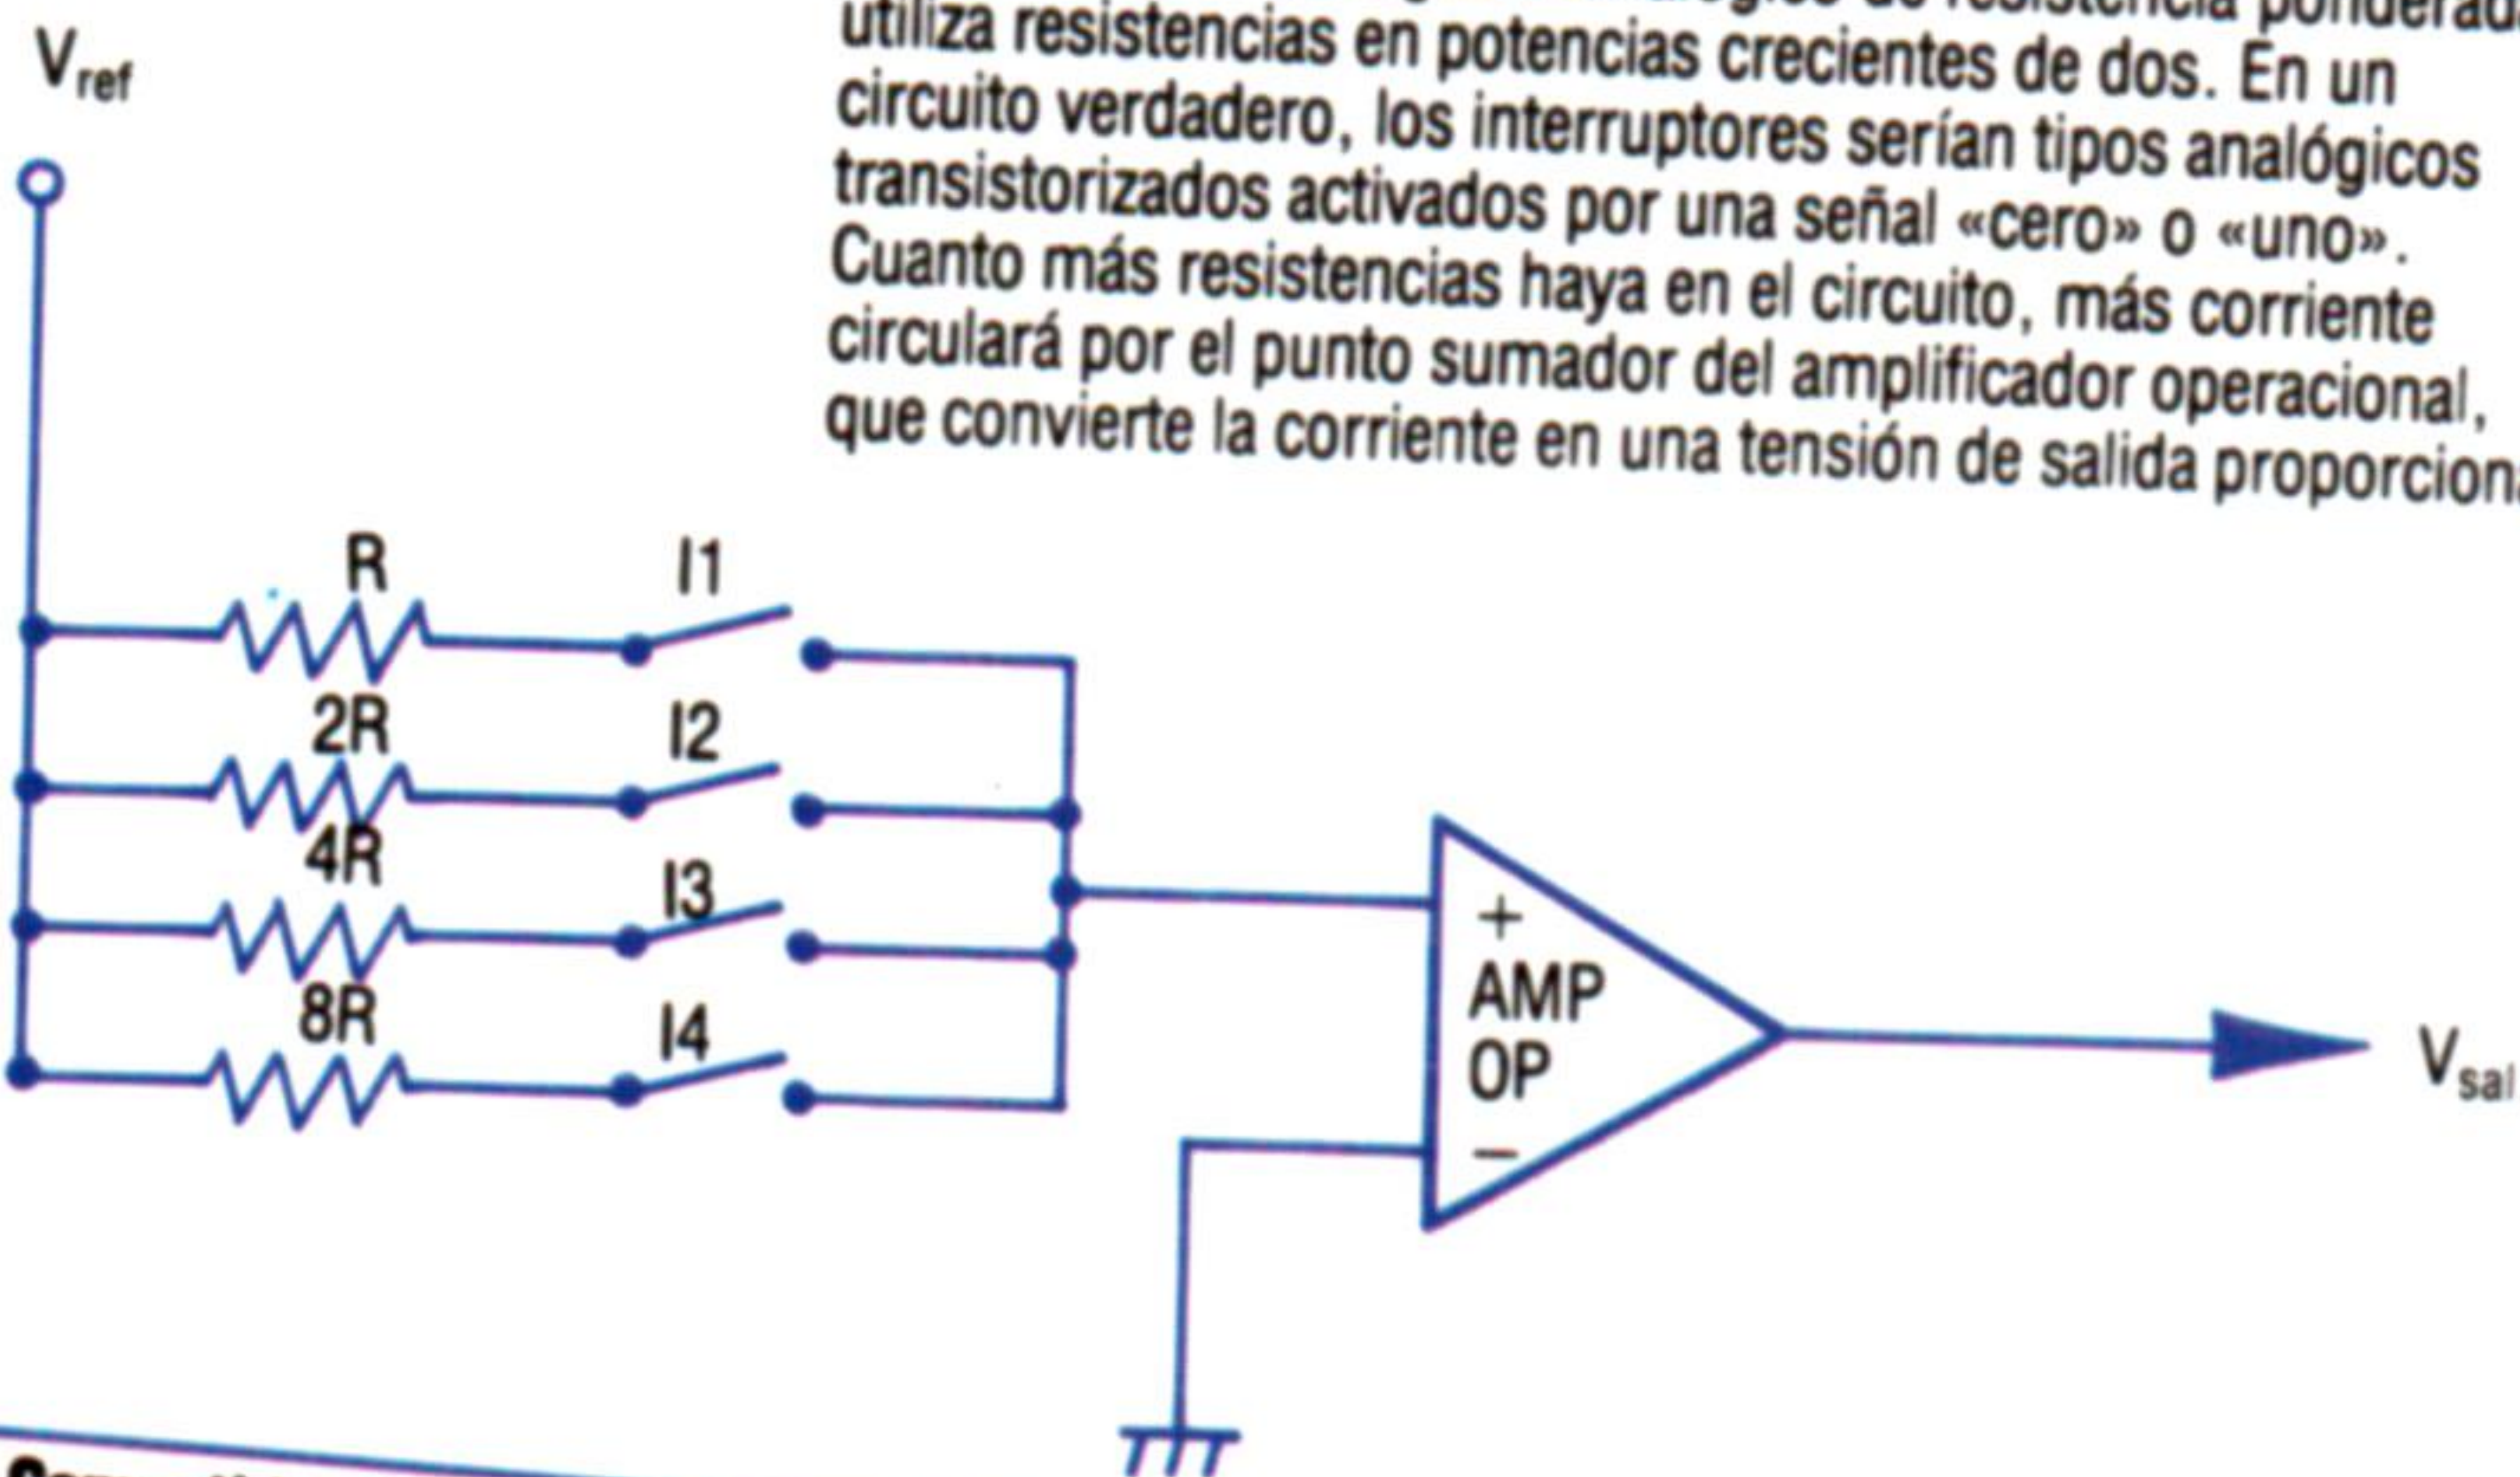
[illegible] utiliza resistencias en potencias crecientes de dos. En un circuito verdadero, los interruptores serían tipos analógicos transistorizados activados por una señal «cero» o «uno». Cuanto más resistencias haya en el circuito, más corriente circulará por el punto sumador del amplificador operacional, que convierte la corriente en una tensión de salida proporcion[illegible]

$V_{ref}$

R

2R

4R

8R

I1

I2

I3

I4

+

AMP

OP

−

$V_{sal}$